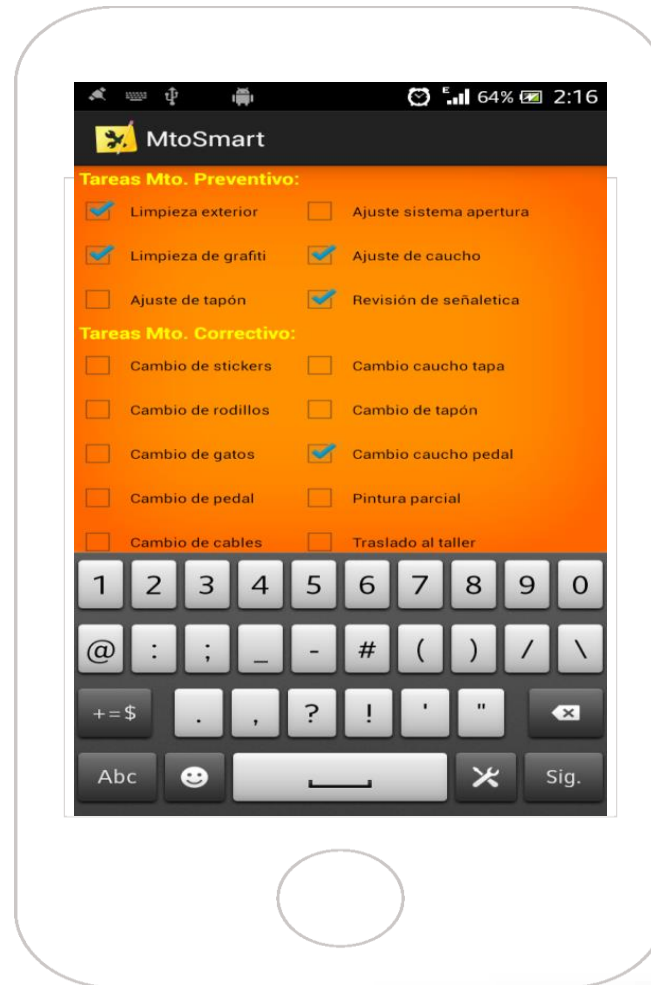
64% 2:16

MtoSmart

Tareas Mto. Preventivo:

Limpieza exterior
Ajuste sistema apertura
Limpieza de grafiti
Ajuste de caucho
Ajuste de tapón
Revisión de señaletica

Tareas Mto. Correctivo:

Cambio de stickers
Cambio caucho tapa
Cambio de rodillos
Cambio de tapón
Cambio de gatos
Cambio caucho pedal
Cambio de pedal
Pintura parcial
Cambio de cables
Traslado al taller

1 2 3 4 5 6 7 8 9 0
@ : ; _ - # ( ) / \
+=$ . , ? ! ' "
Abc Sig.